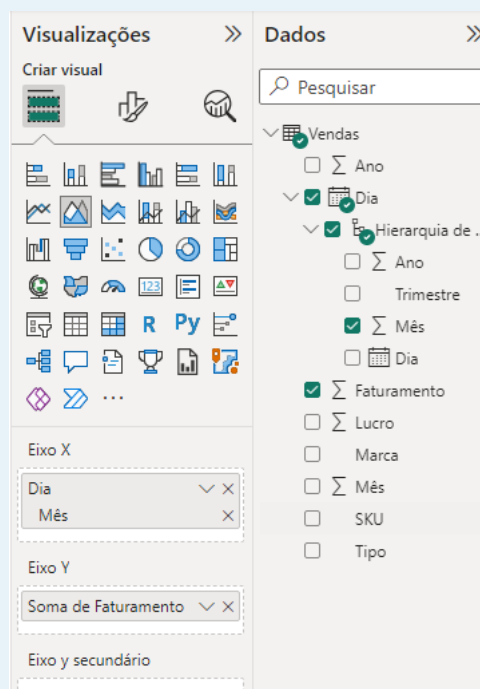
Visualizações

Criar visual

R Py

...

Eixo X

Dia

Mês

Eixo Y

Soma de Faturamento

Eixo y secundário

Dados

Pesquisar

Vendas

∑ Ano

Dia

Hierarquia de ...

∑ Ano

Trimestre

∑ Mês

Dia

∑ Faturamento

∑ Lucro

Marca

∑ Mês

SKU

Tipo